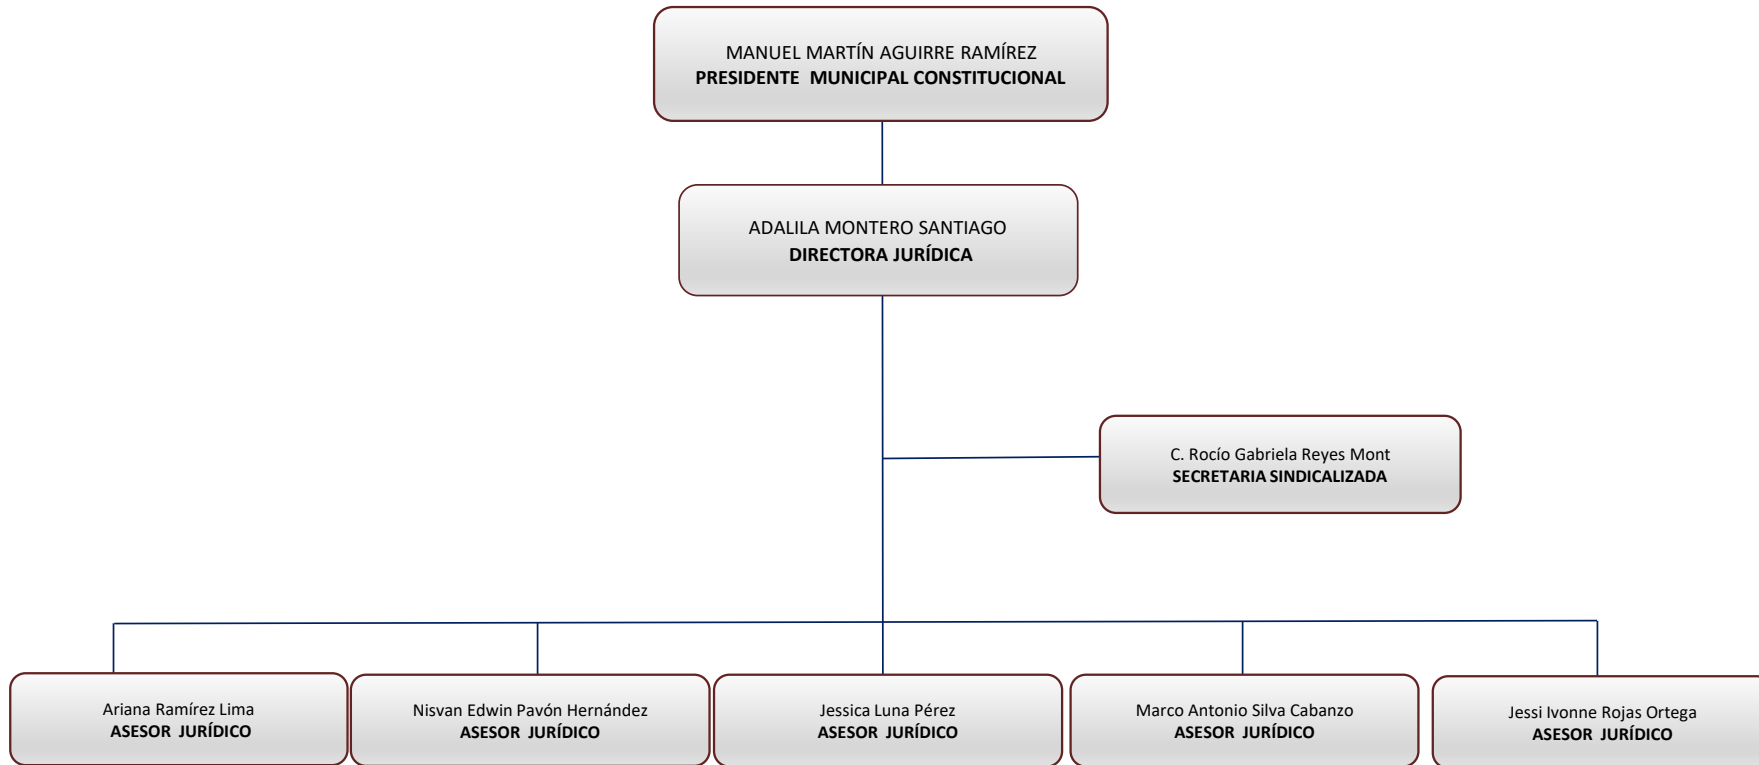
MANUEL MARTÍN AGUIRRE RAMÍREZ
**PRESIDENTE MUNICIPAL CONSTITUCIONAL**

ADALILA MONTERO SANTIAGO
**DIRECTORA JURÍDICA**

C. Rocío Gabriela Reyes Mont
**SECRETARIA SINDICALIZADA**

Ariana Ramírez Lima
**ASESOR JURÍDICO**

Nisvan Edwin Pavón Hernández
**ASESOR JURÍDICO**

Jessica Luna Pérez
**ASESOR JURÍDICO**

Marco Antonio Silva Cabanzo
**ASESOR JURÍDICO**

Jessi Ivonne Rojas Ortega
**ASESOR JURÍDICO**